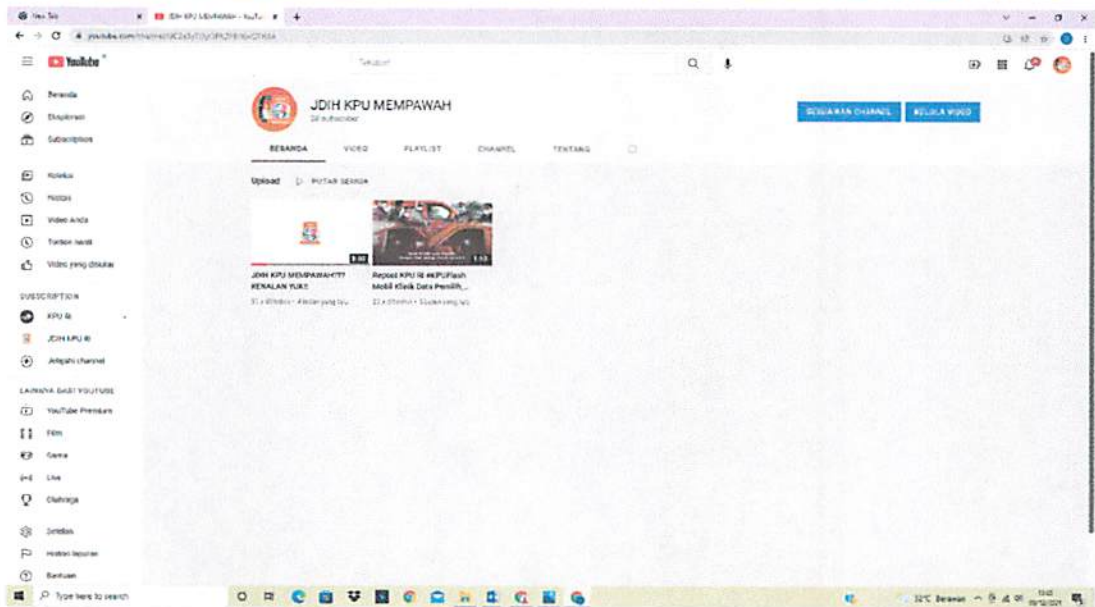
New Tab
JDIH KPU MEMPAWAH - YouTube
youtube.com/channel/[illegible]

YouTube
Telusuri

JDIH KPU MEMPAWAH
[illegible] subscriber
SESUAIKAN CHANNEL
KELOLA VIDEO

BERANDA
VIDEO
PLAYLIST
CHANNEL
TENTANG

Upload
PUTAR SEMUA

JDIH KPU MEMPAWAH??? KENALAN YUK!!
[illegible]

Repost KPU RI #KPUFlash Mobil Klasik Data Pemilih...
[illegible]

Beranda
Eksplorasi
Subscription
Koleksi
Histori
Video Anda
Tonton nanti
Video yang disukai

SUBSCRIPTION
KPU RI
JDIH KPU RI
Jelajahi channel

LAINNYA DARI YOUTUBE
YouTube Premium
Film
Game
Live
Olahraga
Setelan
Histori laporan
Bantuan

Type here to search
32°C Berawan
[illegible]